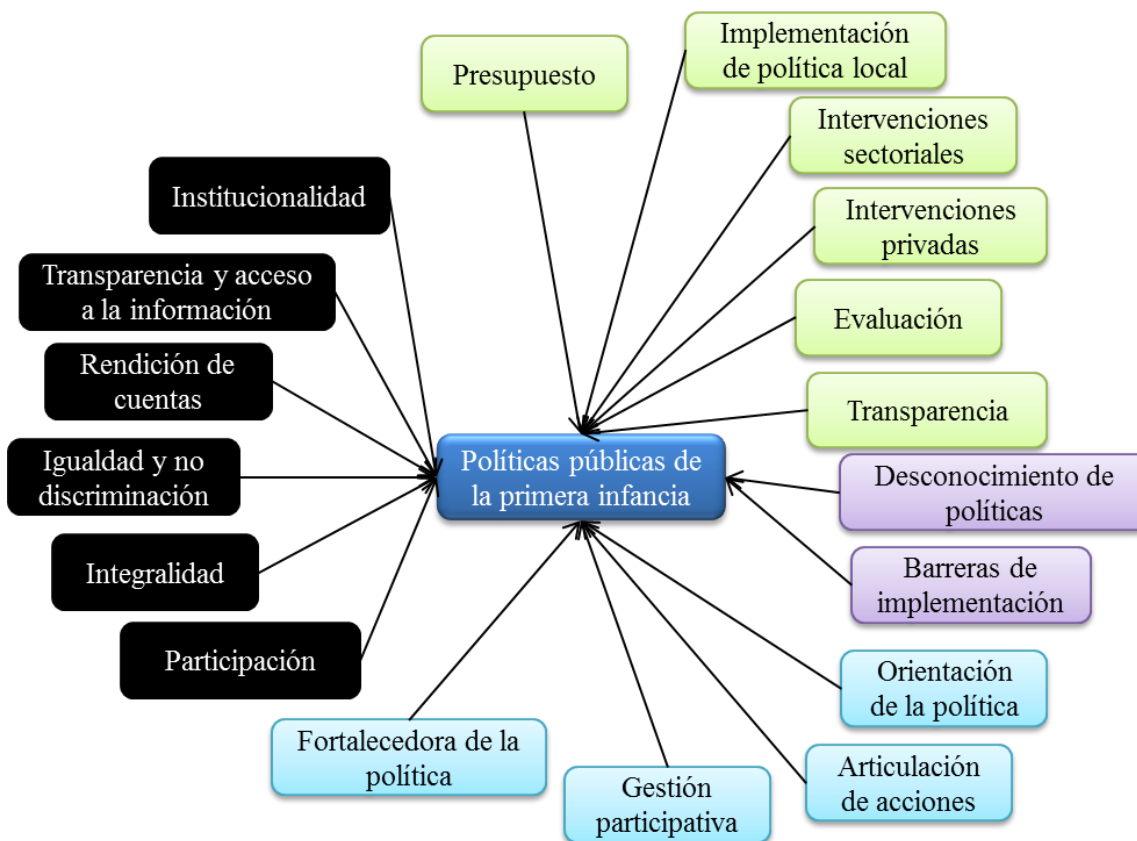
Políticas públicas de la primera infancia

Presupuesto

Implementación de política local

Intervenciones sectoriales

Intervenciones privadas

Evaluación

Transparencia

Desconocimiento de políticas

Barreras de implementación

Orientación de la política

Articulación de acciones

Gestión participativa

Fortalecedora de la política

Institucionalidad

Transparencia y acceso a la información

Rendición de cuentas

Igualdad y no discriminación

Integralidad

Participación